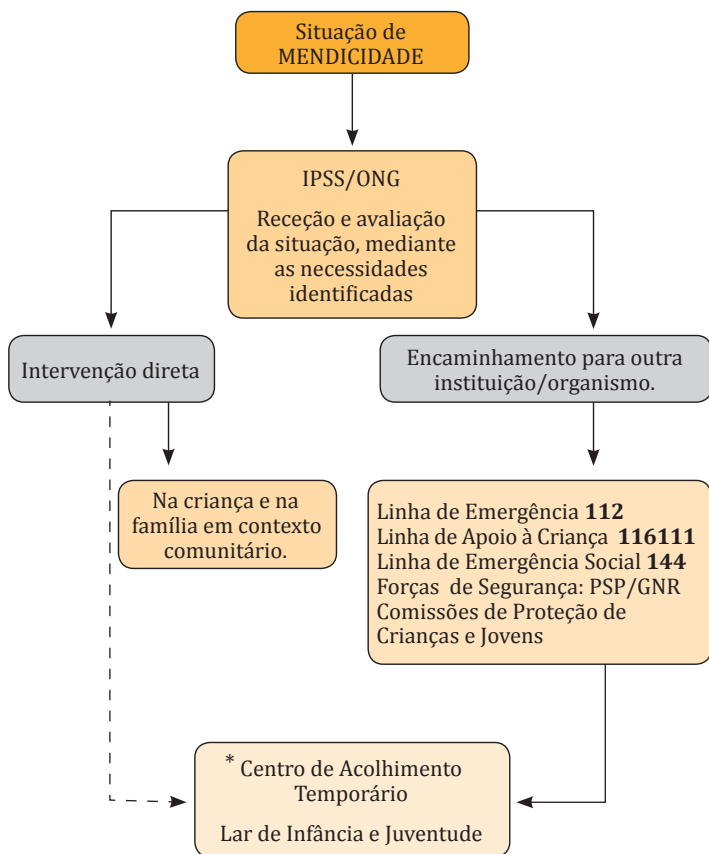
Situação de MENDICIDADE

IPSS/ONG

Receção e avaliação da situação, mediante as necessidades identificadas

Intervenção direta

Encaminhamento para outra instituição/organismo.

Na criança e na família em contexto comunitário.

Linha de Emergência **112**
Linha de Apoio à Criança **116111**
Linha de Emergência Social **144**
Forças de Segurança: PSP/GNR
Comissões de Proteção de Crianças e Jovens

* Centro de Acolhimento Temporário

Lar de Infância e Juventude